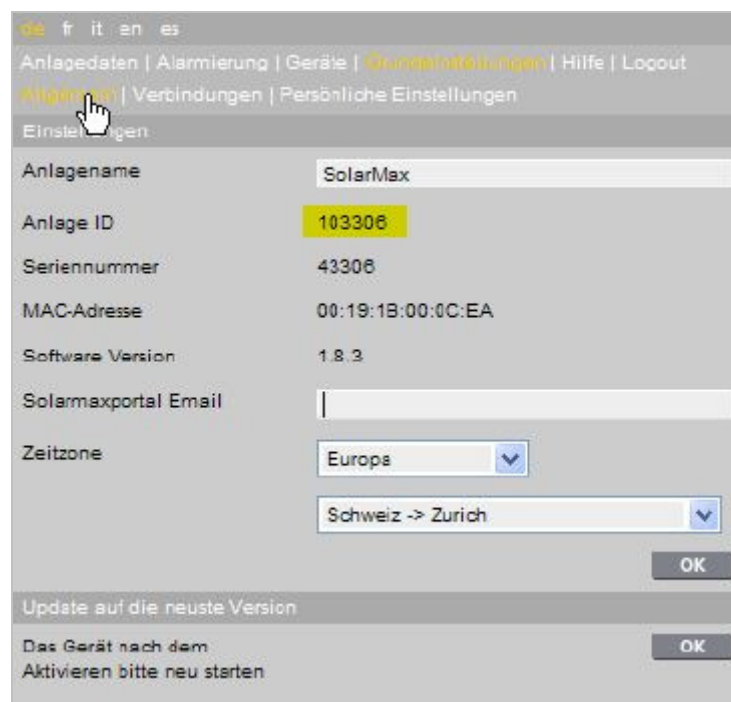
de fr it en es

Anlagedaten | Alarmierung | Geräte | Grundeinstellungen | Hilfe | Logout

Allgemein | Verbindungen | Persönliche Einstellungen

Einstellungen

| | |
|---|---|
| Anlagename | SolarMax |
| Anlage ID | 103306 |
| Seriennummer | 43306 |
| MAC-Adresse | 00:19:1B:00:0C:EA |
| Software Version | 1.8.3 |
| Solarmaxportal Email | |
| Zeitzone | Europa |
| | Schweiz -> Zurich |

OK

Update auf die neuste Version

Das Gerät nach dem Aktivieren bitte neu starten

OK